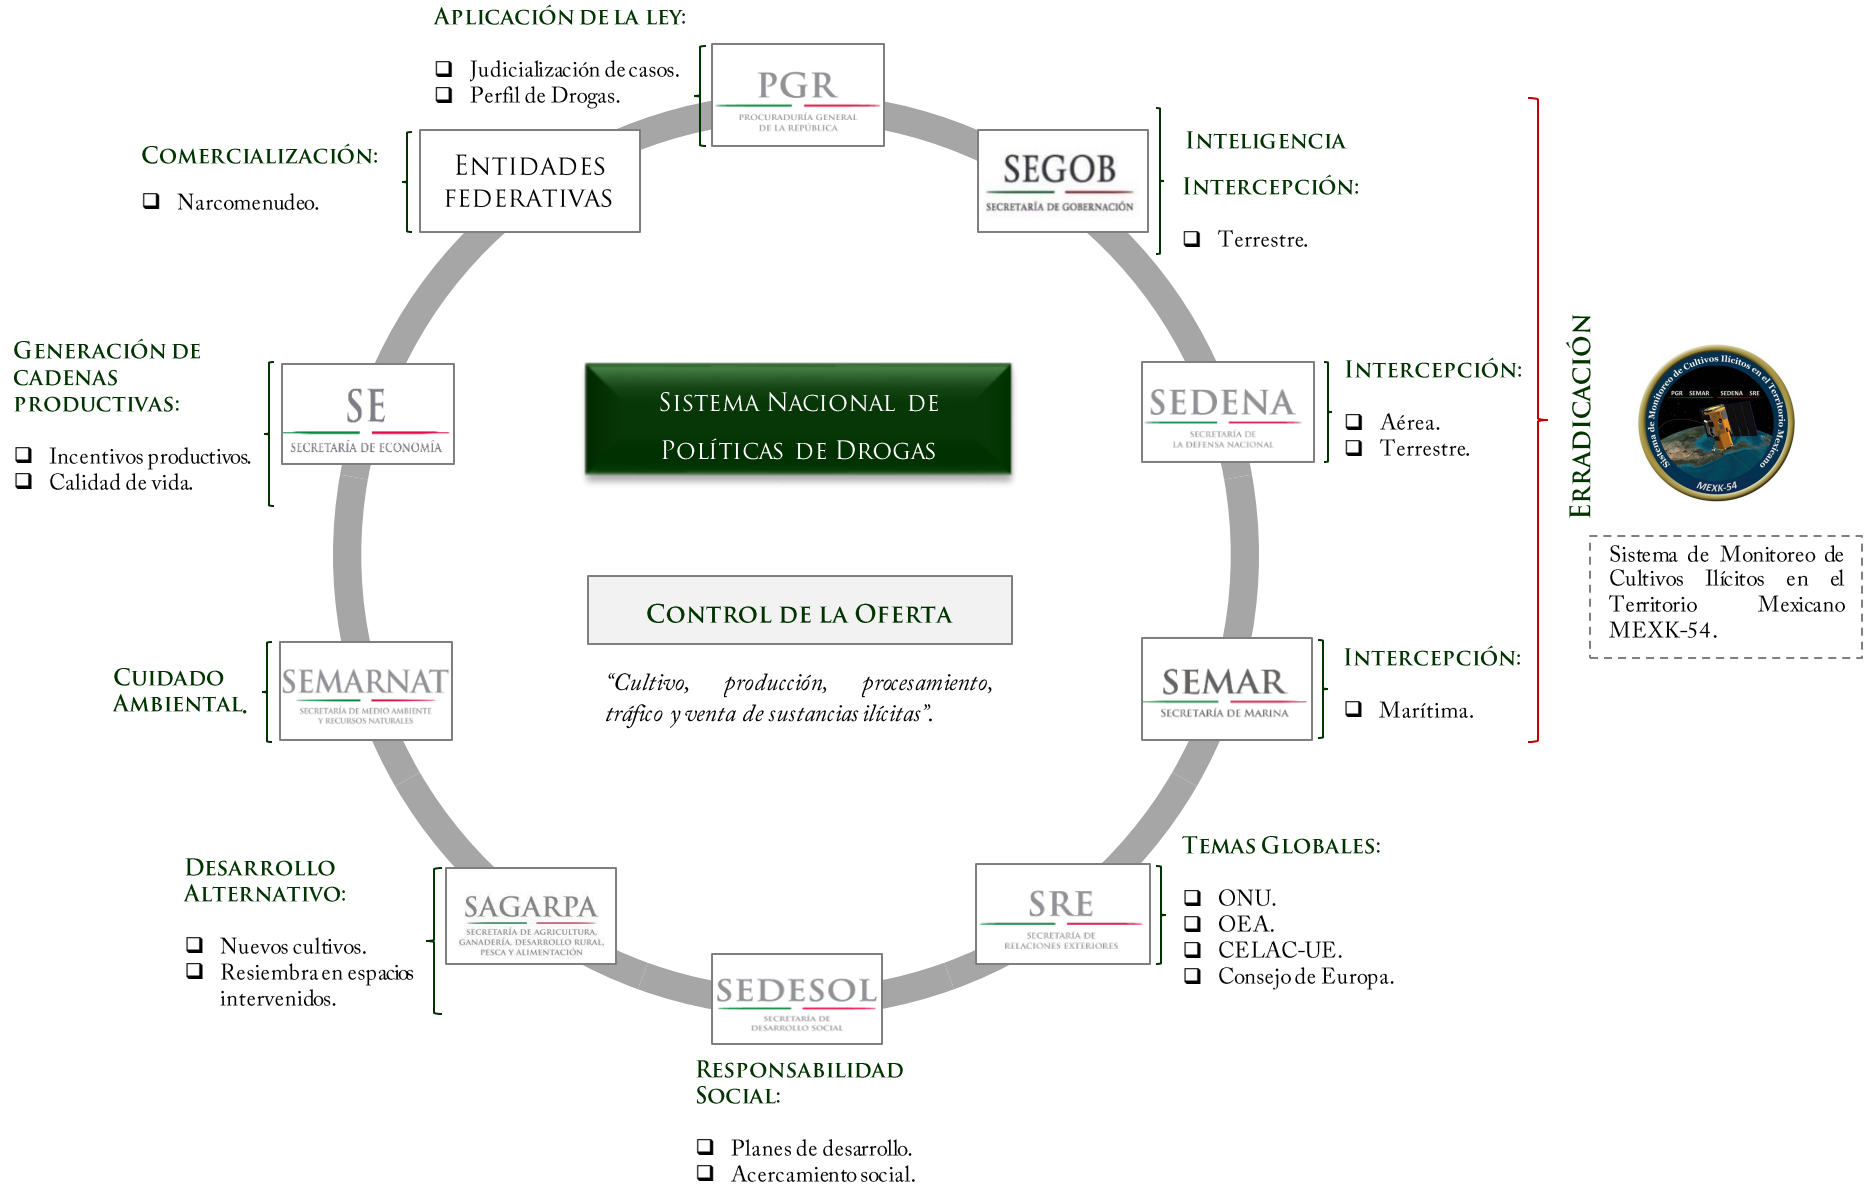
APLICACIÓN DE LA LEY:

❑ Judicialización de casos.
❑ Perfil de Drogas.

PGR
PROCURADURÍA GENERAL DE LA REPÚBLICA

COMERCIALIZACIÓN:

❑ Narcomenudeo.

ENTIDADES FEDERATIVAS

SEGOB
SECRETARÍA DE GOBERNACIÓN

INTELIGENCIA

INTERCEPCIÓN:

❑ Terrestre.

GENERACIÓN DE CADENAS PRODUCTIVAS:

❑ Incentivos productivos.
❑ Calidad de vida.

SE
SECRETARÍA DE ECONOMÍA

SISTEMA NACIONAL DE POLÍTICAS DE DROGAS

SEDENA
SECRETARÍA DE LA DEFENSA NACIONAL

INTERCEPCIÓN:

❑ Aérea.
❑ Terrestre.

ERRADICACIÓN

Sistema de Monitoreo de Cultivos Ilícitos en el Territorio Mexicano
PGR SEMAR SEDENA SRE
MEXK-54

Sistema de Monitoreo de Cultivos Ilícitos en el Territorio Mexicano MEXK-54.

CONTROL DE LA OFERTA

“Cultivo, producción, procesamiento, tráfico y venta de sustancias ilícitas”.

CUIDADO AMBIENTAL.

SEMARNAT
SECRETARÍA DE MEDIO AMBIENTE Y RECURSOS NATURALES

SEMAR
SECRETARÍA DE MARINA

INTERCEPCIÓN:

❑ Marítima.

DESARROLLO ALTERNATIVO:

❑ Nuevos cultivos.
❑ Resiembra en espacios intervenidos.

SAGARPA
SECRETARÍA DE AGRICULTURA, GANADERÍA, DESARROLLO RURAL, PESCA Y ALIMENTACIÓN

SRE
SECRETARÍA DE RELACIONES EXTERIORES

TEMAS GLOBALES:

❑ ONU.
❑ OEA.
❑ CELAC-UE.
❑ Consejo de Europa.

SEDESOL
SECRETARÍA DE DESARROLLO SOCIAL

RESPONSABILIDAD SOCIAL:

❑ Planes de desarrollo.
❑ Acercamiento social.